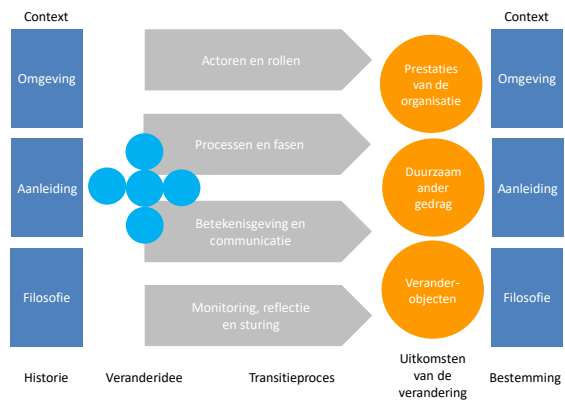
Context

Omgeving

Aanleiding

Filosofie

Actoren en rollen

Processen en fasen

Betekenisgeving en communicatie

Monitoring, reflectie en sturing

Prestaties van de organisatie

Duurzaam ander gedrag

Verander-objecten

Context

Omgeving

Aanleiding

Filosofie

Historie

Veranderidee

Transitieproces

Uitkomsten van de verandering

Bestemming